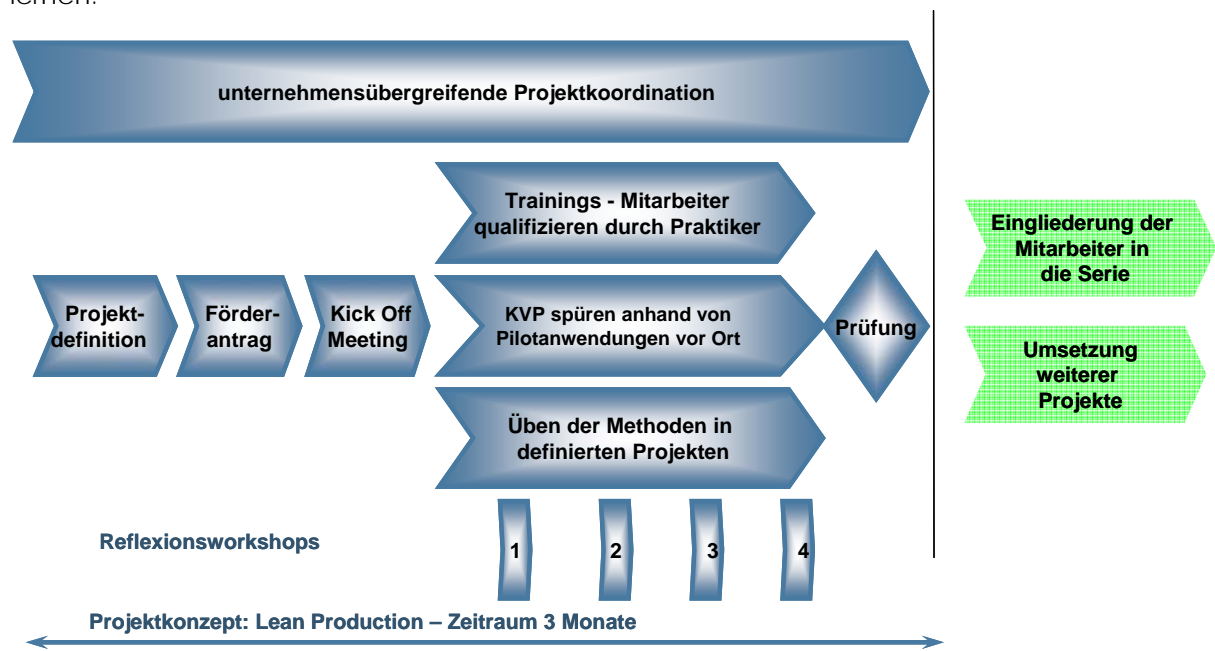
lernen.

unternehmensübergreifende Projektkoordination

Trainings - Mitarbeiter qualifizieren durch Praktiker

Projektdefinition

Förderantrag

Kick Off Meeting

KVP spüren anhand von Pilotanwendungen vor Ort

Prüfung

Üben der Methoden in definierten Projekten

Eingliederung der Mitarbeiter in die Serie

Umsetzung weiterer Projekte

Reflexionsworkshops

1

2

3

4

Projektkonzept: Lean Production – Zeitraum 3 Monate